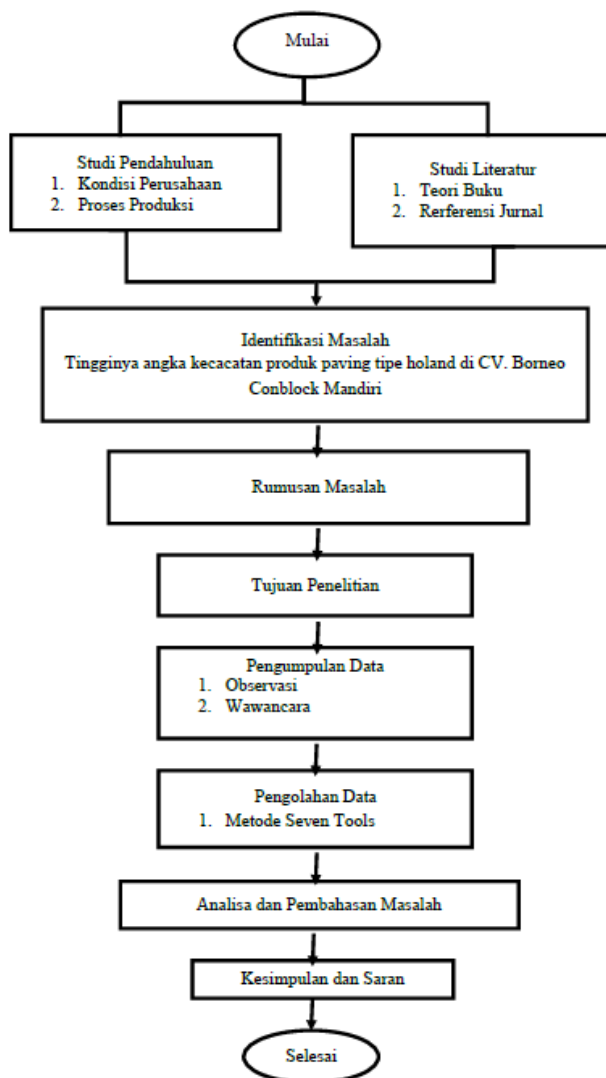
Mulai

Studi Pendahuluan
1. Kondisi Perusahaan
2. Proses Produksi

Studi Literatur
1. Teori Buku
2. Rerferensi Jurnal

Identifikasi Masalah
Tingginya angka kecacatan produk paving tipe holand di CV. Borneo Conblock Mandiri

Rumusan Masalah

Tujuan Penelitian

Pengumpulan Data
1. Observasi
2. Wawancara

Pengolahan Data
1. Metode Seven Tools

Analisa dan Pembahasan Masalah

Kesimpulan dan Saran

Selesai